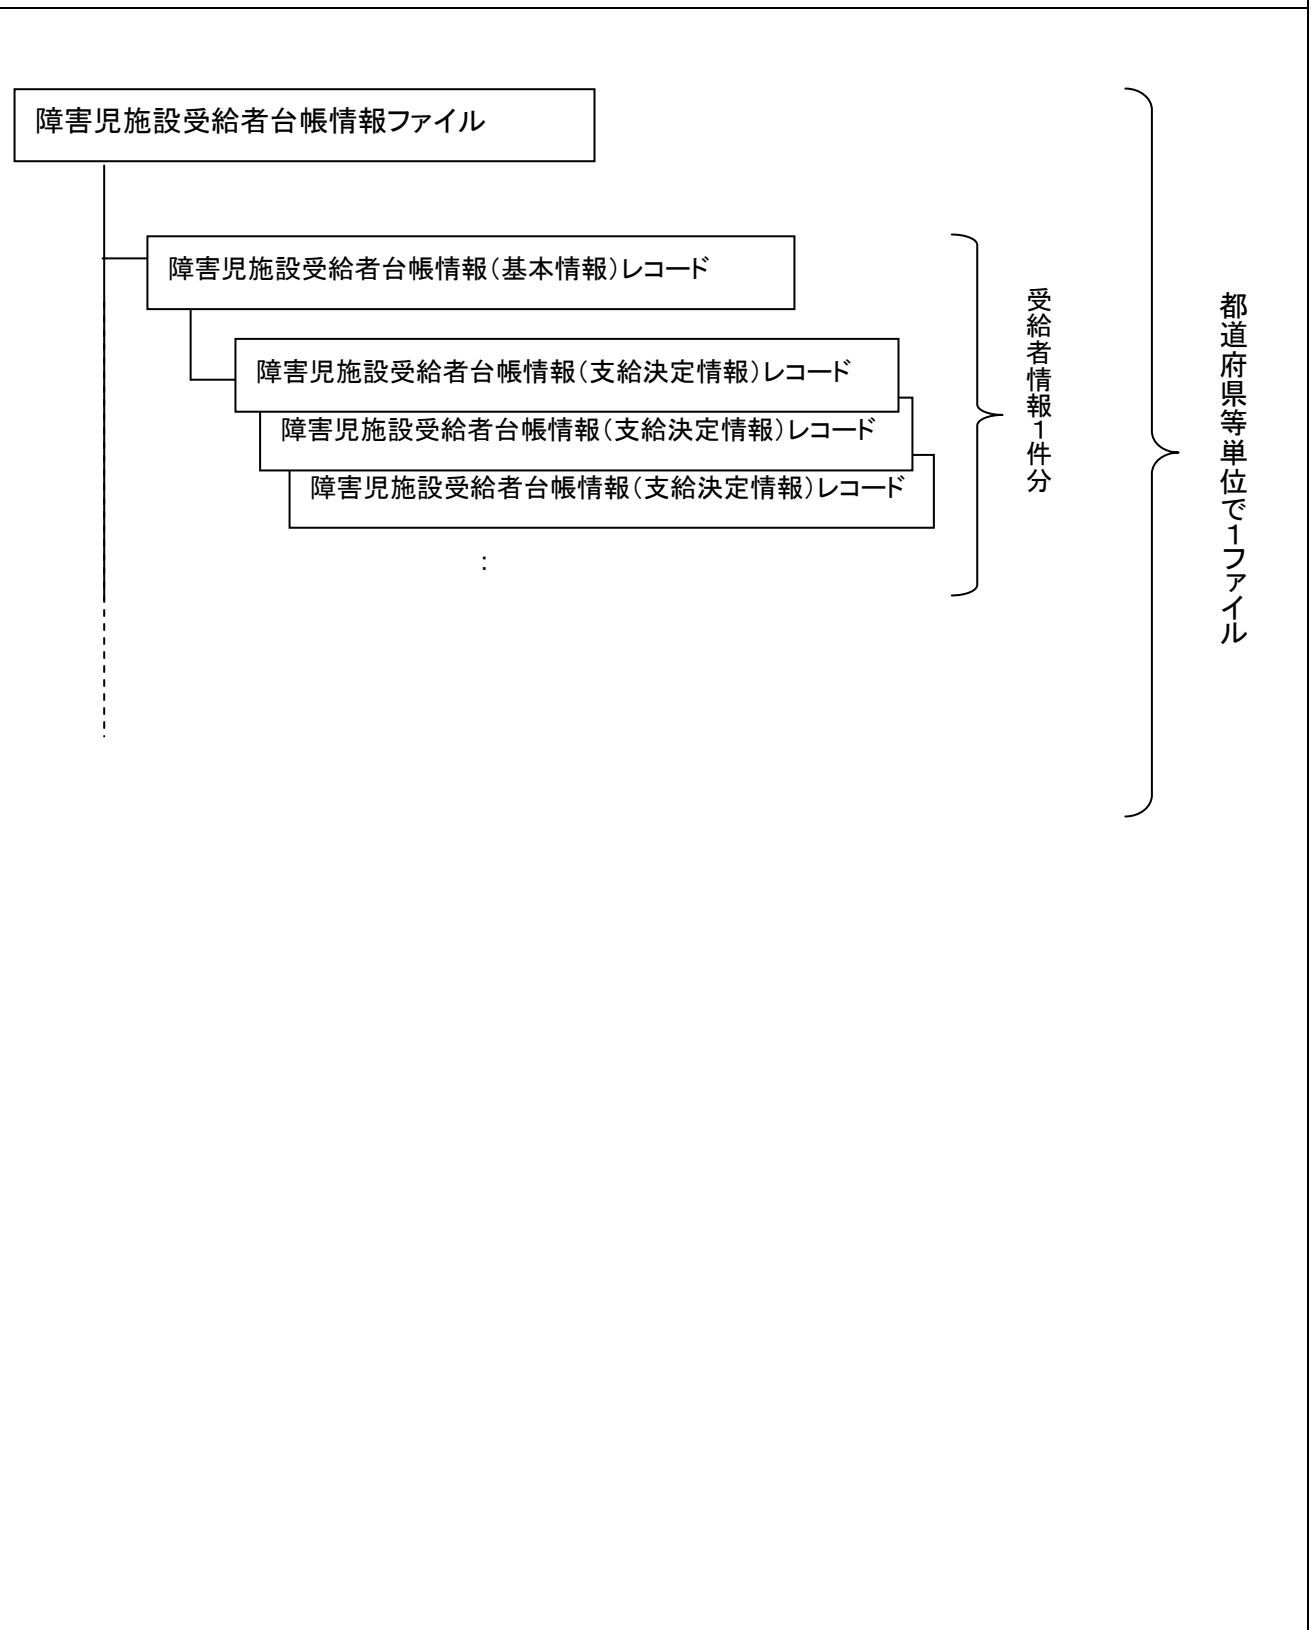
障害児施設受給者台帳情報ファイル

障害児施設受給者台帳情報(基本情報)レコード

障害児施設受給者台帳情報(支給決定情報)レコード

障害児施設受給者台帳情報(支給決定情報)レコード

障害児施設受給者台帳情報(支給決定情報)レコード

:

受給者情報1件分

都道府県等単位で1ファイル